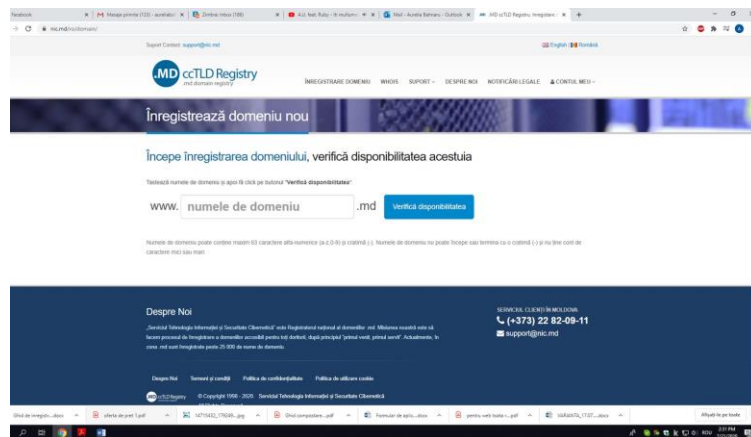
Facebook | Mesaje primite (133) - aurelialuc | Zimbrar mbox (188) | A.O. Natl. Ruby - Ir inulturu | Mail - Aurelia Balmaru - Outlook | .MD ccTLD Registru. Inregistrare

nic.md/ro/domain/

Suport Contact: support@nic.md

English | Română

.MD ccTLD Registry
.md domain registry

ÎNREGISTRARE DOMENIU WHOIS SUPORT DESPRE NOI NOTIFICĂRI LEGALE CONTUL MEU

Înregistrează domeniu nou

Începe înregistrarea domeniului, verifică disponibilitatea acestuia

Tastează numele de domeniu și apoi fă click pe butonul "Verifică disponibilitatea"

www. numele de domeniu .md Verifică disponibilitatea

Numele de domeniu poate conține maxim 63 caractere alfa-numerice (a-z,0-9) și cratimă (-). Numele de domeniu nu poate începe sau termina cu o cratimă (-) și nu ține cont de caractere mici sau mari.

Despre Noi

„Serviciul Tehnologia Informației și Securitate Cibernetică" este Registrarul național al domeniilor .md. Misiunea noastră este să facem procesul de înregistrare a domeniilor accesibil pentru toți doritorii, după principiul "primul venit, primul servit". Actualmente, în zona .md sunt înregistrate peste 25 000 de nume de domenii.

SERVICIUL CLIENȚI ÎN MOLDOVA
(+373) 22 82-09-11
support@nic.md

Despre Noi Termeni și condiții Politica de confidențialitate Politica de utilizare cookie

© Copyright 1998 - 2020 Serviciul Tehnologia Informației și Securitate Cibernetică

Ghid de înregistr....docx | oferta de pret 1.pdf | 14715432_179348....jpg | Ghid completare....pdf | Formular de aplic....docx | pentru web toate.r....pdf | VARIANTA_17.07....docx | Afișați tot

2:31 PM